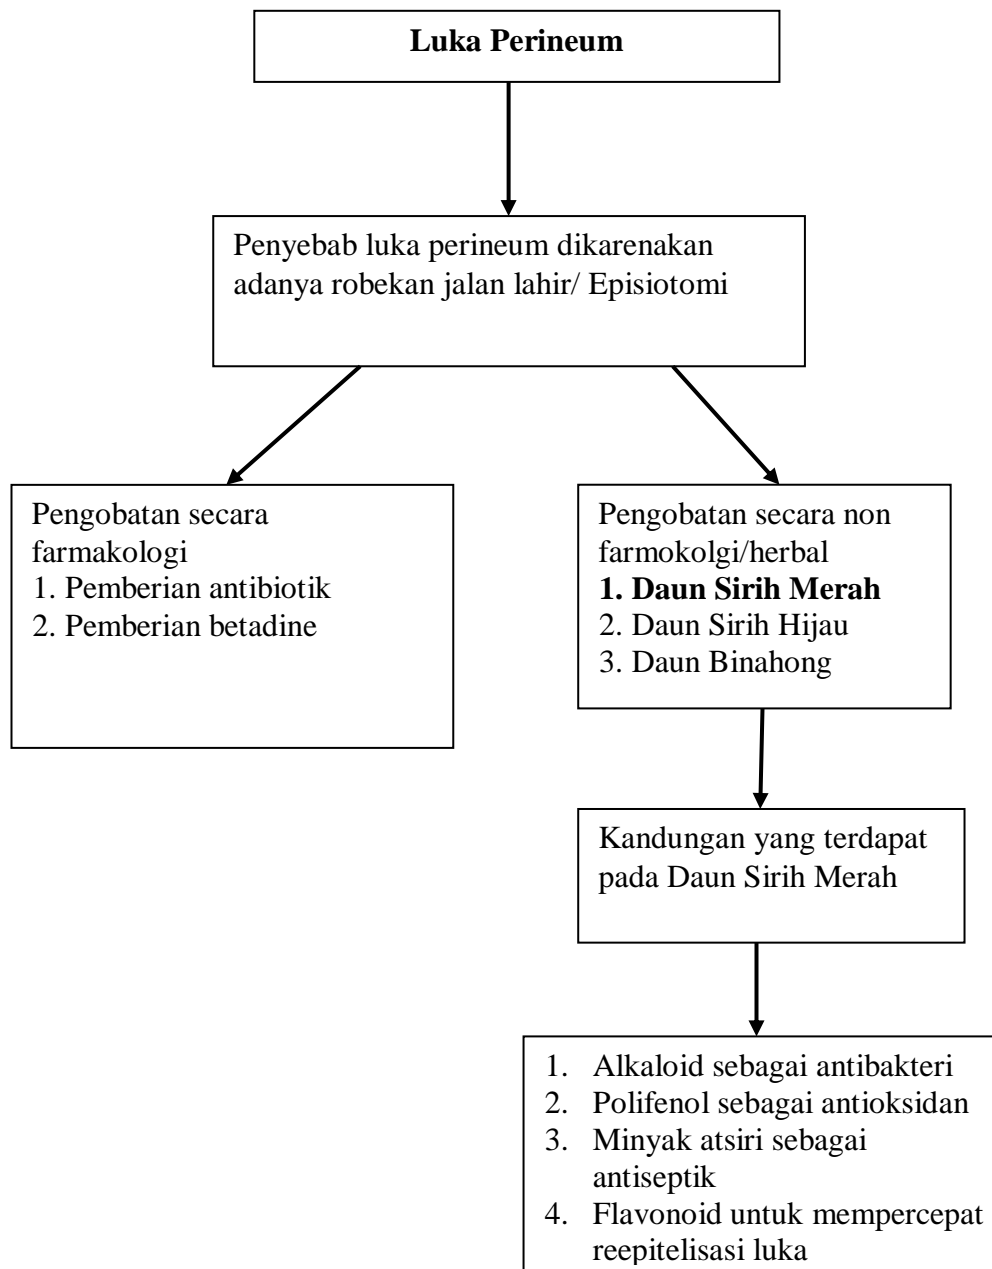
**Luka Perineum**

Penyebab luka perineum dikarenakan adanya robekan jalan lahir/ Episiotomi

Pengobatan secara farmakologi
1. Pemberian antibiotik
2. Pemberian betadine

Pengobatan secara non farmokolgi/herbal
**1. Daun Sirih Merah**
2. Daun Sirih Hijau
3. Daun Binahong

Kandungan yang terdapat pada Daun Sirih Merah

1. Alkaloid sebagai antibakteri
2. Polifenol sebagai antioksidan
3. Minyak atsiri sebagai antiseptik
4. Flavonoid untuk mempercepat reepitelisasi luka